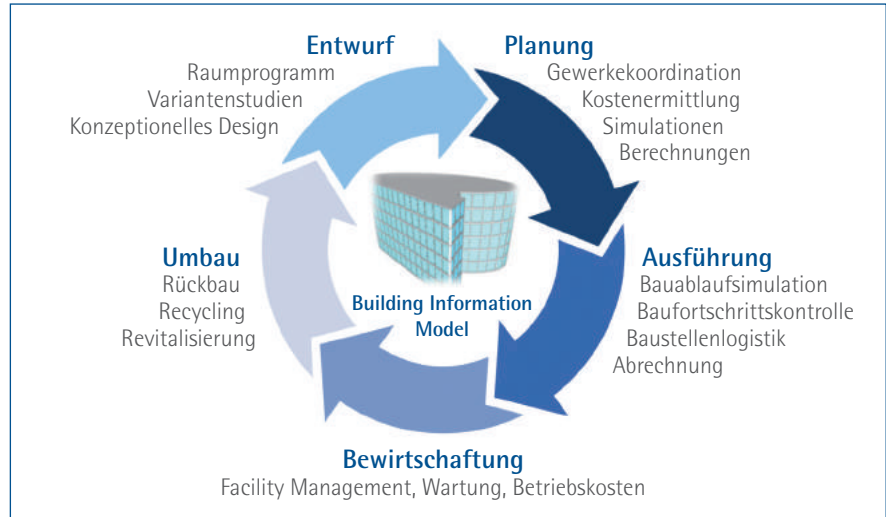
Entwurf
Raumprogramm
Variantenstudien
Konzeptionelles Design

Planung
Gewerkekoordination
Kostenermittlung
Simulationen
Berechnungen

Building Information Model

Umbau
Rückbau
Recycling
Revitalisierung

Ausführung
Bauablaufsimulation
Baufortschrittskontrolle
Baustellenlogistik
Abrechnung

Bewirtschaftung
Facility Management, Wartung, Betriebskosten